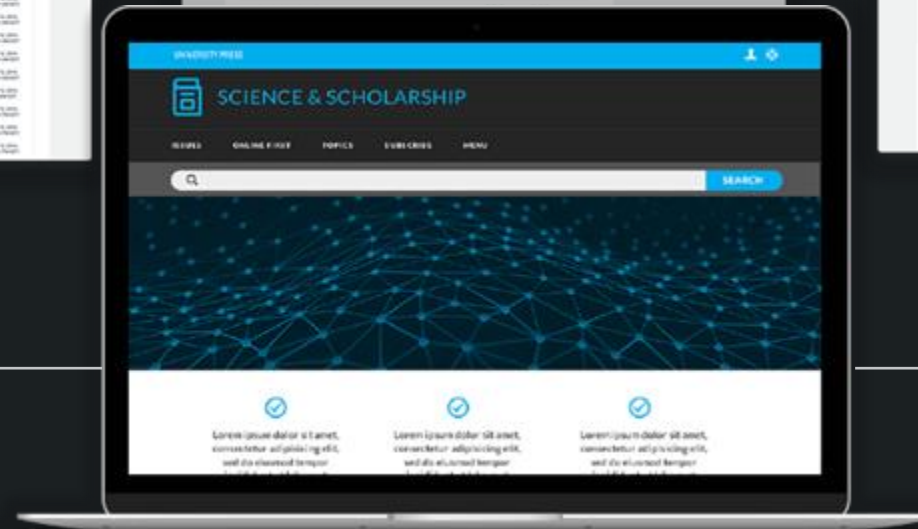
UNIVERSITY PRESS

SCIENCE & SCHOLARSHIP

ISSUES ONLINE FIRST TOPICS SUBSCRIBE MENU

SEARCH

Lorem ipsum dolor sit amet, consectetur adipiscing elit, sed do eiusmod tempor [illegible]

Lorem ipsum dolor sit amet, consectetur adipiscing elit, sed do eiusmod tempor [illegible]

Lorem ipsum dolor sit amet, consectetur adipiscing elit, sed do eiusmod tempor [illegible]